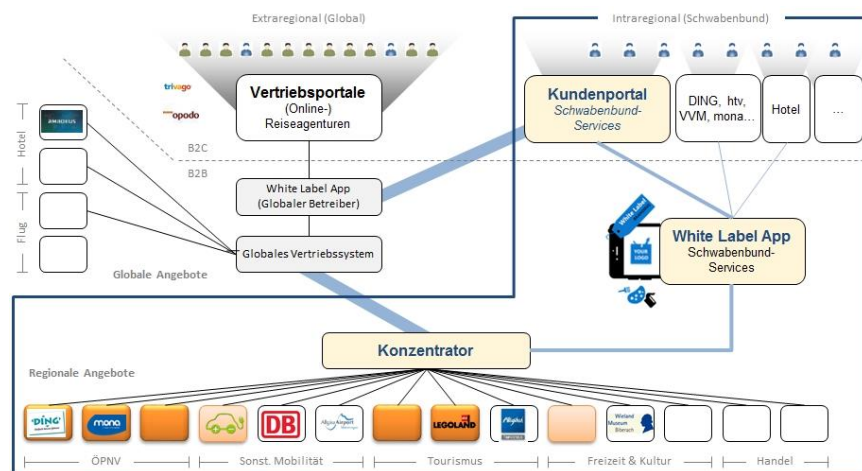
Extraregional (Global)

Intraregional (Schwabenbund)

trivago

opodo

Vertriebsportale
(Online-)
Reiseagenturen

Kundenportal
Schwabenbund-Services

DING, htv, VVM, mona…

Hotel

…

Hotel

AMADEUS

Flug

B2C

B2B

White Label App
(Globaler Betreiber)

Globales Vertriebssystem

Globale Angebote

White Label

YOUR LOGO

White Label App
Schwabenbund-Services

Konzentrator

Regionale Angebote

DING

mona

DB

Allgäu Airport Memmingen

LEGOLAND

Wieland Museum Biberach

ÖPNV

Sonst. Mobilität

Tourismus

Freizeit & Kultur

Handel